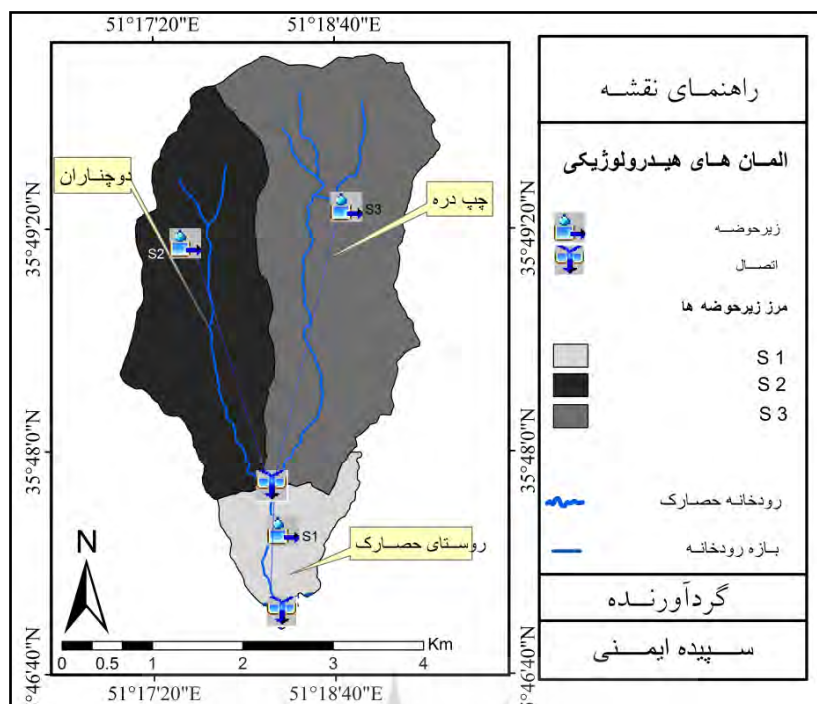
51°17'20"E
51°18'40"E

35°49'20"N
35°48'0"N
35°46'40"N

35°49'20"N
35°48'0"N
35°46'40"N

دوچناران
چپ دره
S2
S3
S1
روستای حصارک

N

Km
0 0.5 1 2 3 4

51°17'20"E
51°18'40"E

راهنمای نقشه

المان های هیدرولوژیکی

زیرحوضه
اتصال

مرز زیرحوضه ها

S 1
S 2
S 3

رودخانه حصارک
بازه رودخانه

گردآورنده

سپیده ایمنی